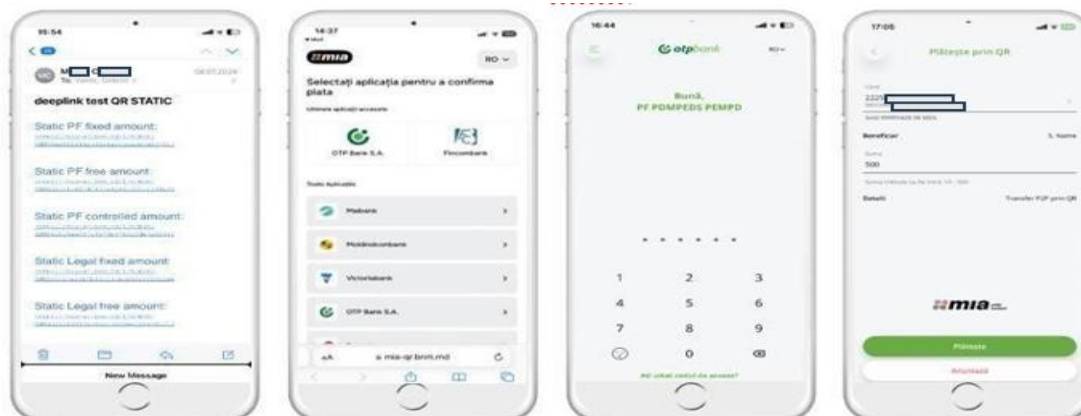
15:54

MC M C
To: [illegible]
08.07.2024

deeplink test QR STATIC

Static PF fixed amount:
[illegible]

Static PF free amount:
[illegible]

Static PF controlled amount:
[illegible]

Static Legal fixed amount:
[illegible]

Static Legal free amount:
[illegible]

New Message

14:37

mia

RO

Selectați aplicația pentru a confirma plata

Ultimele aplicații accesate

OTP Bank S.A.

Fincombank

Toate Aplicațiile

Maibank

Moldindconbank

Victoriabank

OTP Bank S.A.

AA
a mia-qr.bnm.md

16:44

otpbank

RO

Bună,
PF POMPEDS PEMPD

1
2
3
4
5
6
7
8
9
0

Ați uitat codul de acces?

17:05

Plătește prin QR

Card
2225
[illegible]

Beneficiar
S. Name

Suma
500

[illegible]

Detalii
Transfer P2P prin QR

mia

Plătește

Anulează